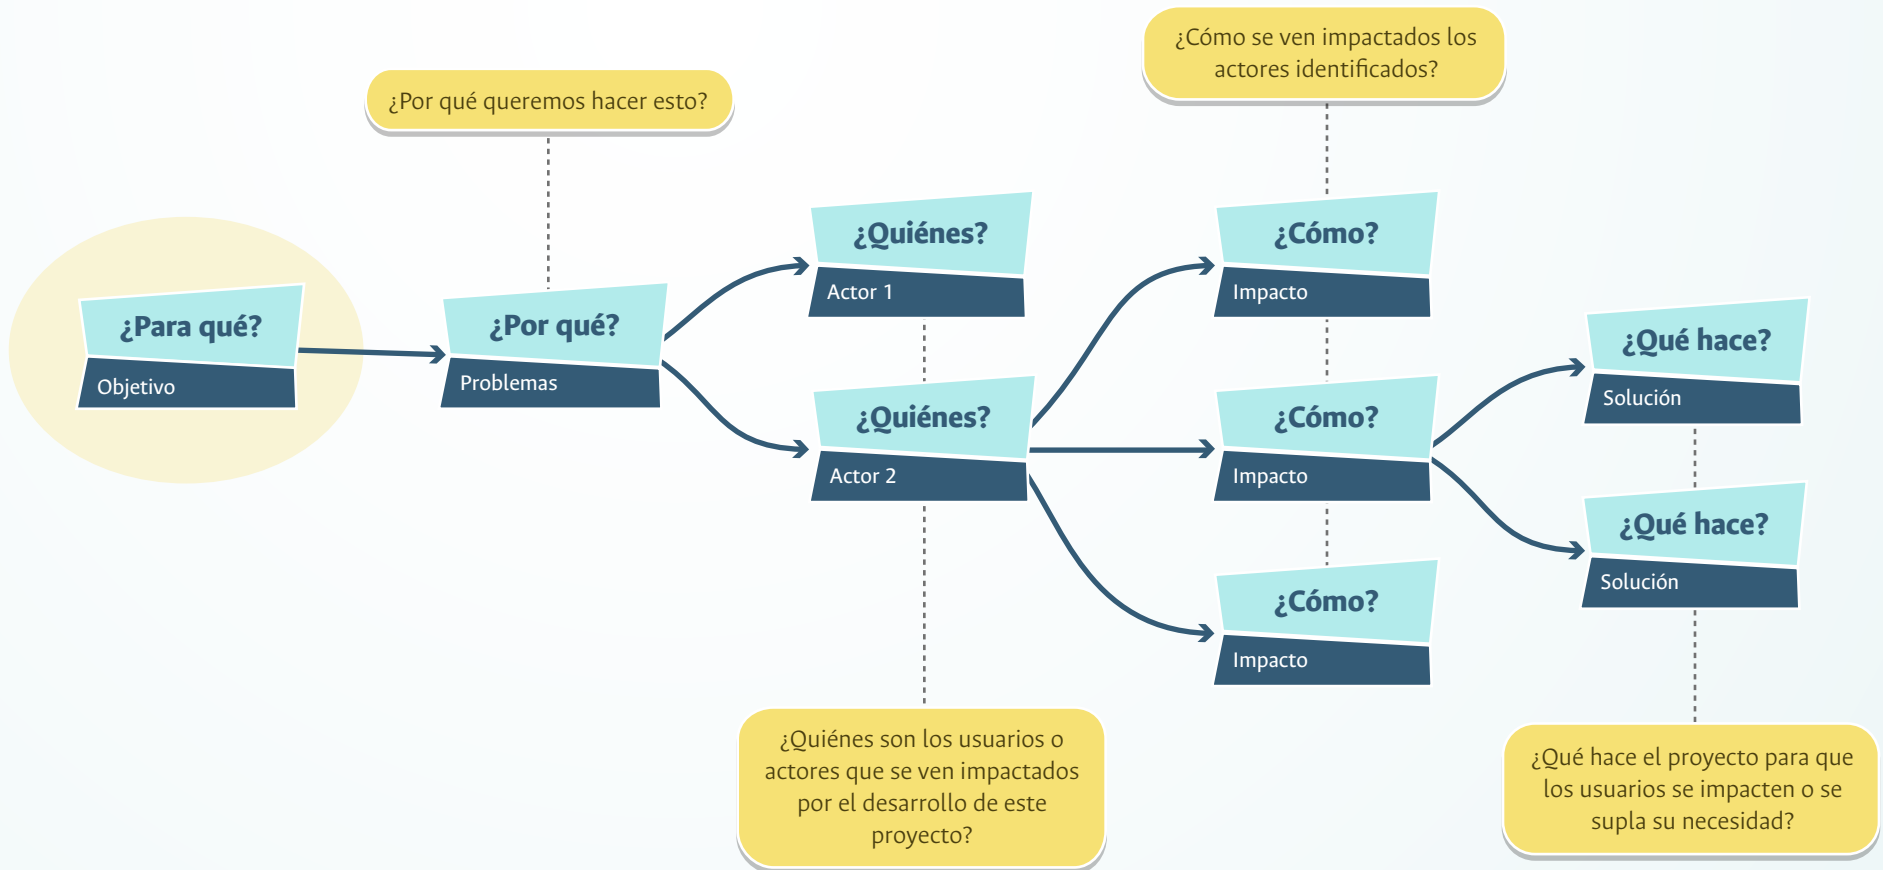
¿Cómo se ven impactados los actores identificados?

¿Por qué queremos hacer esto?

¿Para qué?
Objetivo

¿Por qué?
Problemas

¿Quiénes?
Actor 1

¿Quiénes?
Actor 2

¿Cómo?
Impacto

¿Cómo?
Impacto

¿Cómo?
Impacto

¿Qué hace?
Solución

¿Qué hace?
Solución

¿Quiénes son los usuarios o actores que se ven impactados por el desarrollo de este proyecto?

¿Qué hace el proyecto para que los usuarios se impacten o se supla su necesidad?